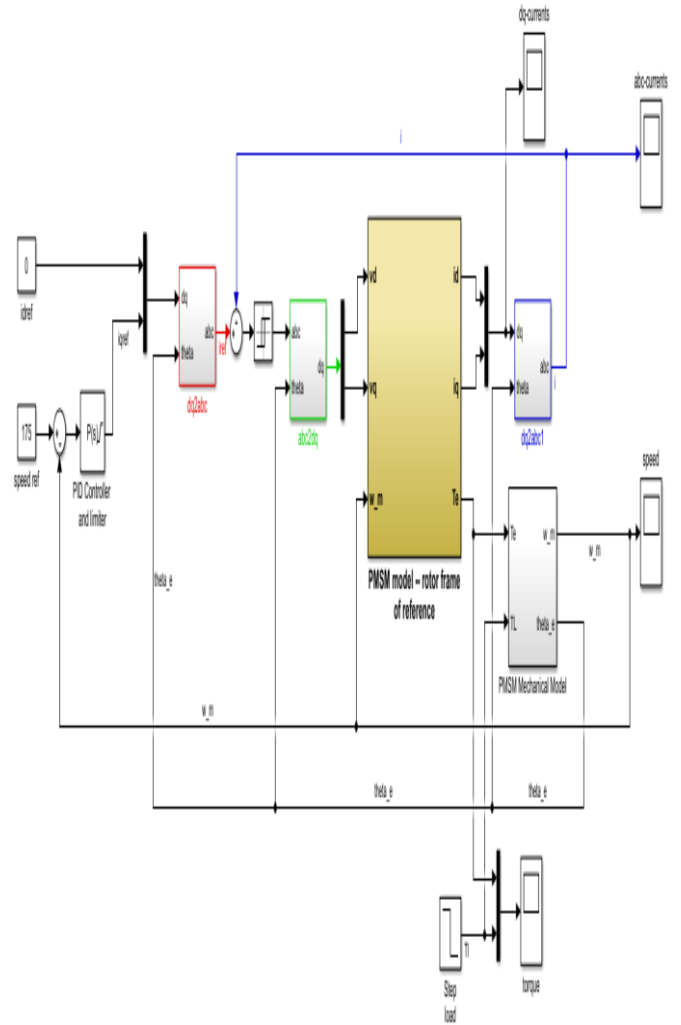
dq-currents

abc-currents

i

0

idref

iqref

dq

theta

abc

iref

dq2abc

abc

theta

dq

abc2dq

vd

vq

w_m

id

iq

Te

dq

theta

abc

i

dq2abc1

175

speed ref

P(s)

PID Controller and limiter

theta_e

PMSM model – rotor frame of reference

Te

TL

w_m

theta_e

PMSM Mechanical Model

w_m

speed

w_m

theta_e

theta_e

Tl

Step load

torque